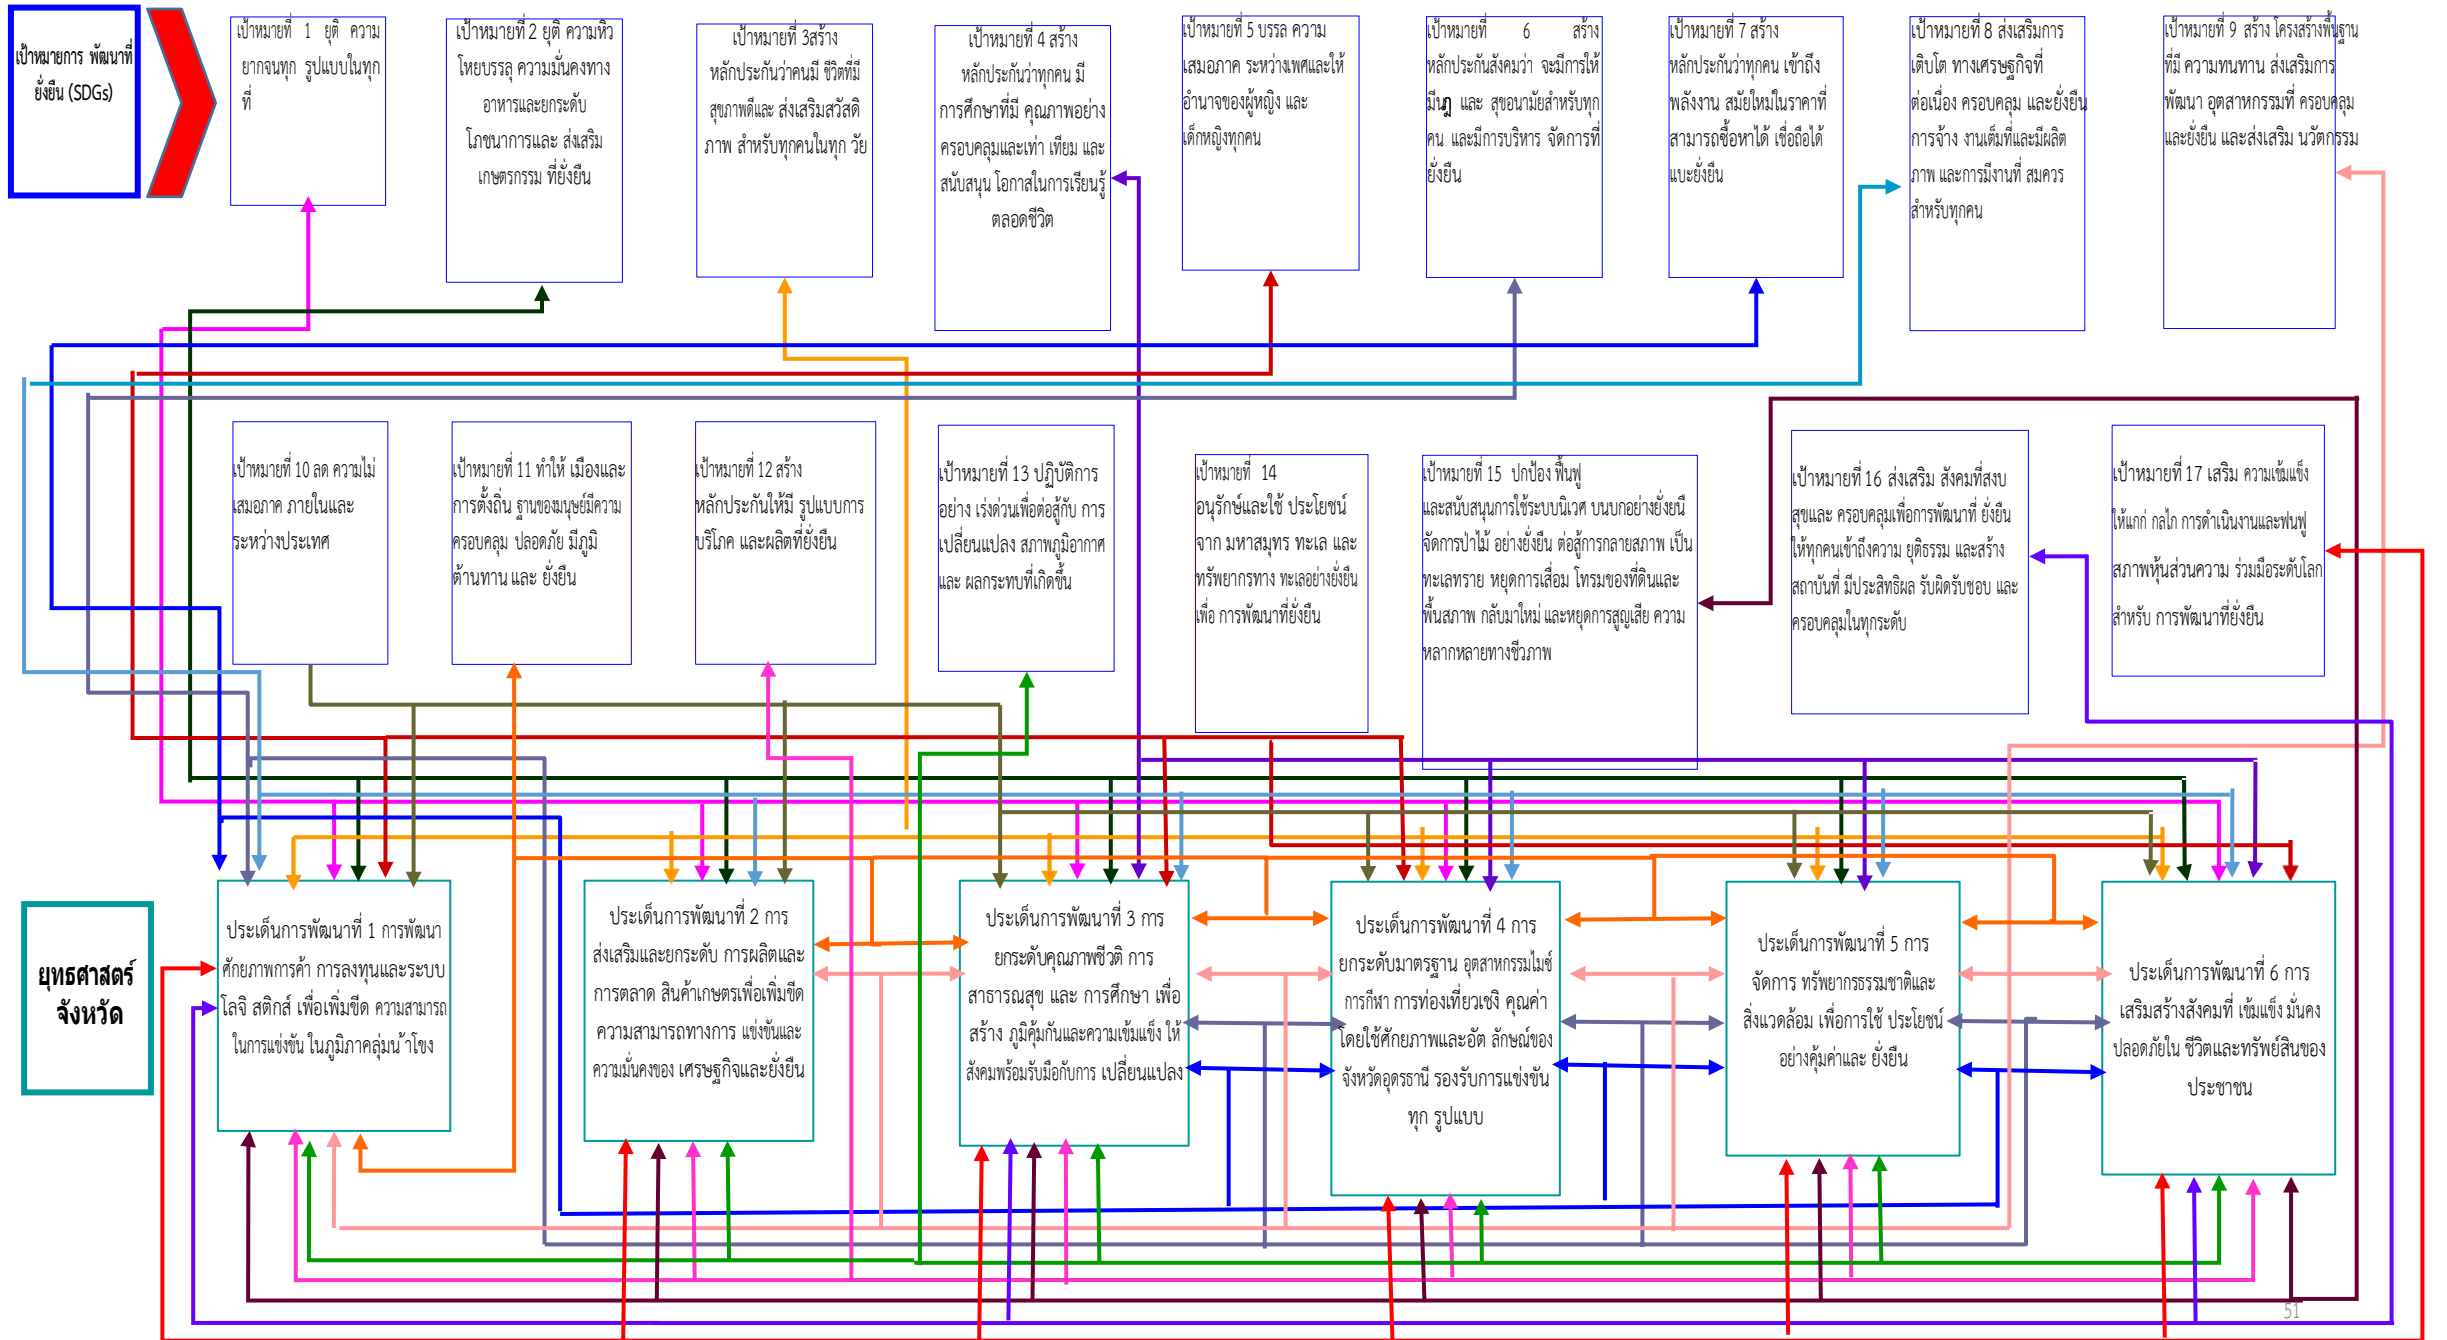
เป้าหมายการ พัฒนาที่ยั่งยืน (SDGs)

เป้าหมายที่ 1 ยุติ ความยากจนทุก รูปแบบในทุกที่

เป้าหมายที่ 2 ยุติ ความหิวโหยบรรลุ ความมั่นคงทางอาหารและยกระดับ โภชนาการและ ส่งเสริมเกษตรกรรม ที่ยั่งยืน

เป้าหมายที่ 3สร้าง หลักประกันว่าคนมี ชีวิตที่มีสุขภาพดีและ ส่งเสริมสวัสดิภาพ สำหรับทุกคนในทุก วัย

เป้าหมายที่ 4 สร้าง หลักประกันว่าทุกคน มีการศึกษาที่มี คุณภาพอย่างครอบคลุมและเท่า เทียม และสนับสนุน โอกาสในการเรียนรู้ตลอดชีวิต

เป้าหมายที่ 5 บรรล ความเสมอภาค ระหว่างเพศและให้อำนาจของผู้หญิง และเด็กหญิงทุกคน

เป้าหมายที่ 6 สร้าง หลักประกันสังคมว่า จะมีการให้มีน้ำ และ สุขอนามัยสำหรับทุกคน และมีการบริหาร จัดการที่ยั่งยืน

เป้าหมายที่ 7 สร้าง หลักประกันว่าทุกคน เข้าถึงพลังงาน สมัยใหม่ในราคาที่สามารถซื้อหาได้ เชื่อถือได้ แบะยั่งยืน

เป้าหมายที่ 8 ส่งเสริมการ เติบโต ทางเศรษฐกิจที่ต่อเนื่อง ครอบคลุม และยั่งยืน การจ้าง งานเต็มที่และมีผลิตภาพ และการมีงานที่ สมควรสำหรับทุกคน

เป้าหมายที่ 9 สร้าง โครงสร้างพื้นฐานที่มี ความทนทาน ส่งเสริมการพัฒนา อุตสาหกรรมที่ ครอบคลุม และยั่งยืน และส่งเสริม นวัตกรรม

เป้าหมายที่ 10 ลด ความไม่เสมอภาค ภายในและระหว่างประเทศ

เป้าหมายที่ 11 ทำให้ เมืองและการตั้งถิ่น ฐานของมนุษย์มีความครอบคลุม ปลอดภัย มีภูมิต้านทาน และ ยั่งยืน

เป้าหมายที่ 12 สร้าง หลักประกันให้มี รูปแบบการบริโภค และผลิตที่ยั่งยืน

เป้าหมายที่ 13 ปฏิบัติการอย่าง เร่งด่วนเพื่อต่อสู้กับ การเปลี่ยนแปลง สภาพภูมิอากาศ และ ผลกระทบที่เกิดขึ้น

เป้าหมายที่ 14 อนุรักษ์และใช้ ประโยชน์จาก มหาสมุทร ทะเล และทรัพยากรทาง ทะเลอย่างยั่งยืนเพื่อ การพัฒนาที่ยั่งยืน

เป้าหมายที่ 15 ปกป้อง ฟื้นฟู และสนับสนุนการใช้ระบบนิเวศ บนบกอย่างยั่งยืน จัดการป่าไม้ อย่างยั่งยืน ต่อสู้การกลายสภาพ เป็นทะเลทราย หยุดการเสื่อม โทรมของที่ดินและฟื้นสภาพ กลับมาใหม่ และหยุดการสูญเสีย ความหลากหลายทางชีวภาพ

เป้าหมายที่ 16 ส่งเสริม สังคมที่สงบสุขและ ครอบคลุมเพื่อการพัฒนาที่ ยั่งยืน ให้ทุกคนเข้าถึงความ ยุติธรรม และสร้างสถาบันที่ มีประสิทธิผล รับผิดรับชอบ และครอบคลุมในทุกระดับ

เป้าหมายที่ 17 เสริม ความเข้มแข็ง ให้แกก่ กลไก การดำเนินงานและฟนฟู สภาพหุ้นส่วนความ ร่วมมือระดับโลกสำหรับ การพัฒนาที่ยั่งยืน

ยุทธศาสตร์จังหวัด

ประเด็นการพัฒนาที่ 1 การพัฒนาศักยภาพการค้า การลงทุนและระบบโลจิ สติกส์ เพื่อเพิ่มขีด ความสามารถในการแข่งขัน ในภูมิภาคลุ่มน้ำโขง

ประเด็นการพัฒนาที่ 2 การส่งเสริมและยกระดับ การผลิตและการตลาด สินค้าเกษตรเพื่อเพิ่มขีดความสามารถทางการ แข่งขันและความมั่นคงของ เศรษฐกิจและยั่งยืน

ประเด็นการพัฒนาที่ 3 การยกระดับคุณภาพชีวิต การสาธารณสุข และ การศึกษา เพื่อสร้าง ภูมิคุ้มกันและความเข้มแข็ง ให้สังคมพร้อมรับมือกับการ เปลี่ยนแปลง

ประเด็นการพัฒนาที่ 4 การยกระดับมาตรฐาน อุตสาหกรรมไมซ์ การกีฬา การท่องเที่ยวเชิง คุณค่า โดยใช้ศักยภาพและอัต ลักษณ์ของจังหวัดอุดรธานี รองรับการแข่งขันทุก รูปแบบ

ประเด็นการพัฒนาที่ 5 การจัดการ ทรัพยากรธรรมชาติและสิ่งแวดล้อม เพื่อการใช้ ประโยชน์อย่างคุ้มค่าและ ยั่งยืน

ประเด็นการพัฒนาที่ 6 การเสริมสร้างสังคมที่ เข้มแข็ง มั่นคงปลอดภัยใน ชีวิตและทรัพย์สินของประชาชน

51